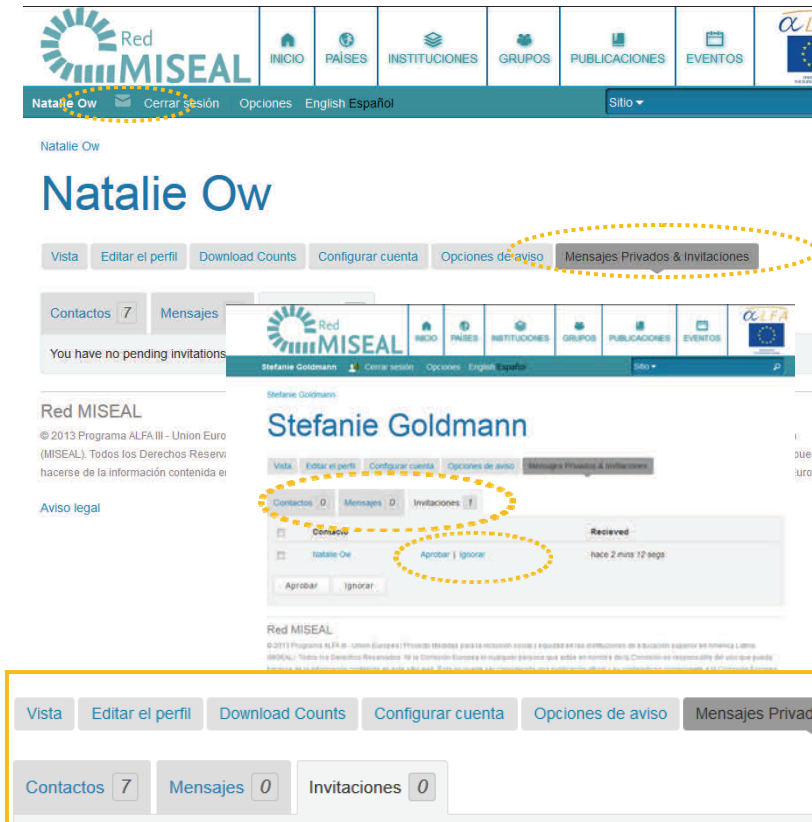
Red MISEAL

INICIO PAÍSES INSTITUCIONES GRUPOS PUBLICACIONES EVENTOS

Natalie Ow Cerrar sesión Opciones English Español Sitio

Natalie Ow

Natalie Ow

Vista Editar el perfil Download Counts Configurar cuenta Opciones de aviso Mensajes Privados & Invitaciones

Contactos 7 Mensajes

You have no pending invitations

Red MISEAL

© 2013 Programa ALFA III - Union Euro (MISEAL). Todos los Derechos Reserva hacerse de la información contenida e

Aviso legal

Red MISEAL

INICIO PAÍSES INSTITUCIONES GRUPOS PUBLICACIONES EVENTOS

Stefanie Goldmann Cerrar sesión Opciones English Español Sitio

Stefanie Goldmann

Stefanie Goldmann

Vista Editar el perfil Configurar cuenta Opciones de aviso Mensajes Privados & Invitaciones

Contactos 0 Mensajes 0 Invitaciones 1

| | Contacto | | Recieved |
|---|---|---|---|
| | Natalie Ow | Aprobar \| Ignorar | hace 2 mins 12 segs |

Aprobar Ignorar

Red MISEAL

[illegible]

Vista Editar el perfil Download Counts Configurar cuenta Opciones de aviso Mensajes Privad

Contactos 7 Mensajes 0 Invitaciones 0